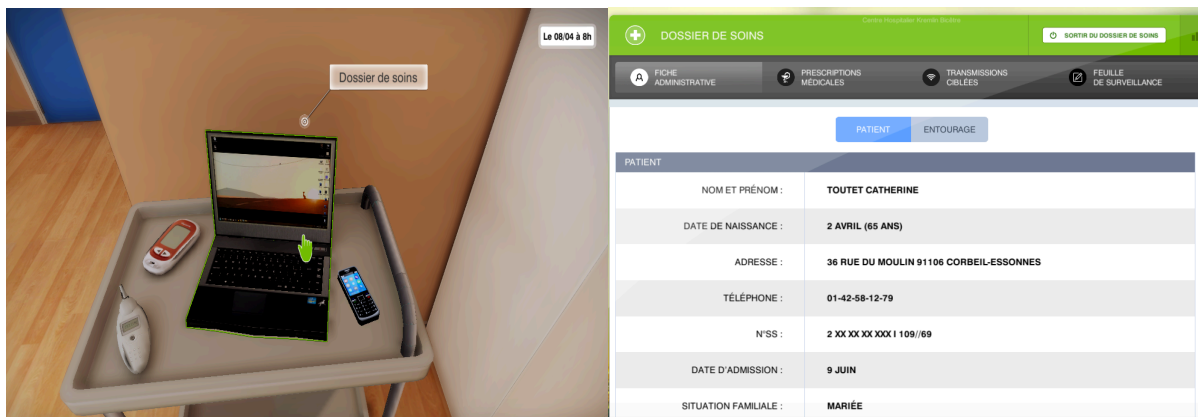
Le 08/04 à 8h

Dossier de soins

DOSSIER DE SOINS

Centre Hospitalier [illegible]

SORTIR DU DOSSIER DE SOINS

FICHE ADMINISTRATIVE

PRESCRIPTIONS MÉDICALES

TRANSMISSIONS CIBLÉES

FEUILLE DE SURVEILLANCE

PATIENT

ENTOURAGE

PATIENT

| | |
|---|---|
| NOM ET PRÉNOM : | TOUTET CATHERINE |
| DATE DE NAISSANCE : | 2 AVRIL (65 ANS) |
| ADRESSE : | 36 RUE DU MOULIN 91106 CORBEIL-ESSONNES |
| TÉLÉPHONE : | 01-42-58-12-79 |
| N°SS : | 2 XX XX XX XXX I 109//69 |
| DATE D'ADMISSION : | 9 JUIN |
| SITUATION FAMILIALE : | MARIÉE |